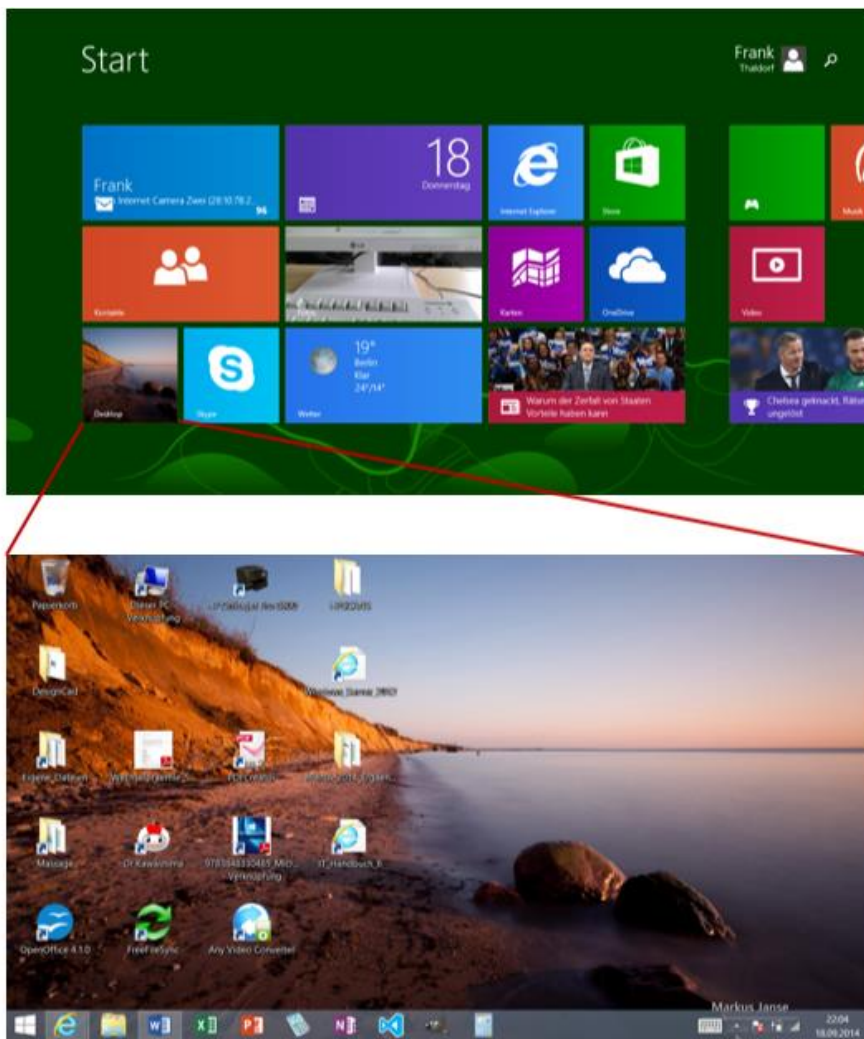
Start

Frank
Thaldorf

Frank
Internet Camera Zwei (28.10.78.2

18
Donnerstag

Internet Explorer

Store

Musik

Kontakte

Fotos

Karten

OneDrive

Video

Desktop

Skype

19°
Berlin
Klar
24°/14°

Wetter

Warum der Zerfall von Staaten Vorteile haben kann

Chelsea gefrackt, Rätsel ungelöst

Papierkorb

Dieser PC - Verknüpfung

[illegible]

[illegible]

DesignCad

Windows_Server_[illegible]

Eigene_Dateien

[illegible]

PDFCreator

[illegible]

Massage

Dr.Kawashima

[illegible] - Verknüpfung

IT_Handbuch_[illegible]

OpenOffice 4.1.0

FreeFileSync

Any Video Converter

Markus Janse

22:04
18.09.2014